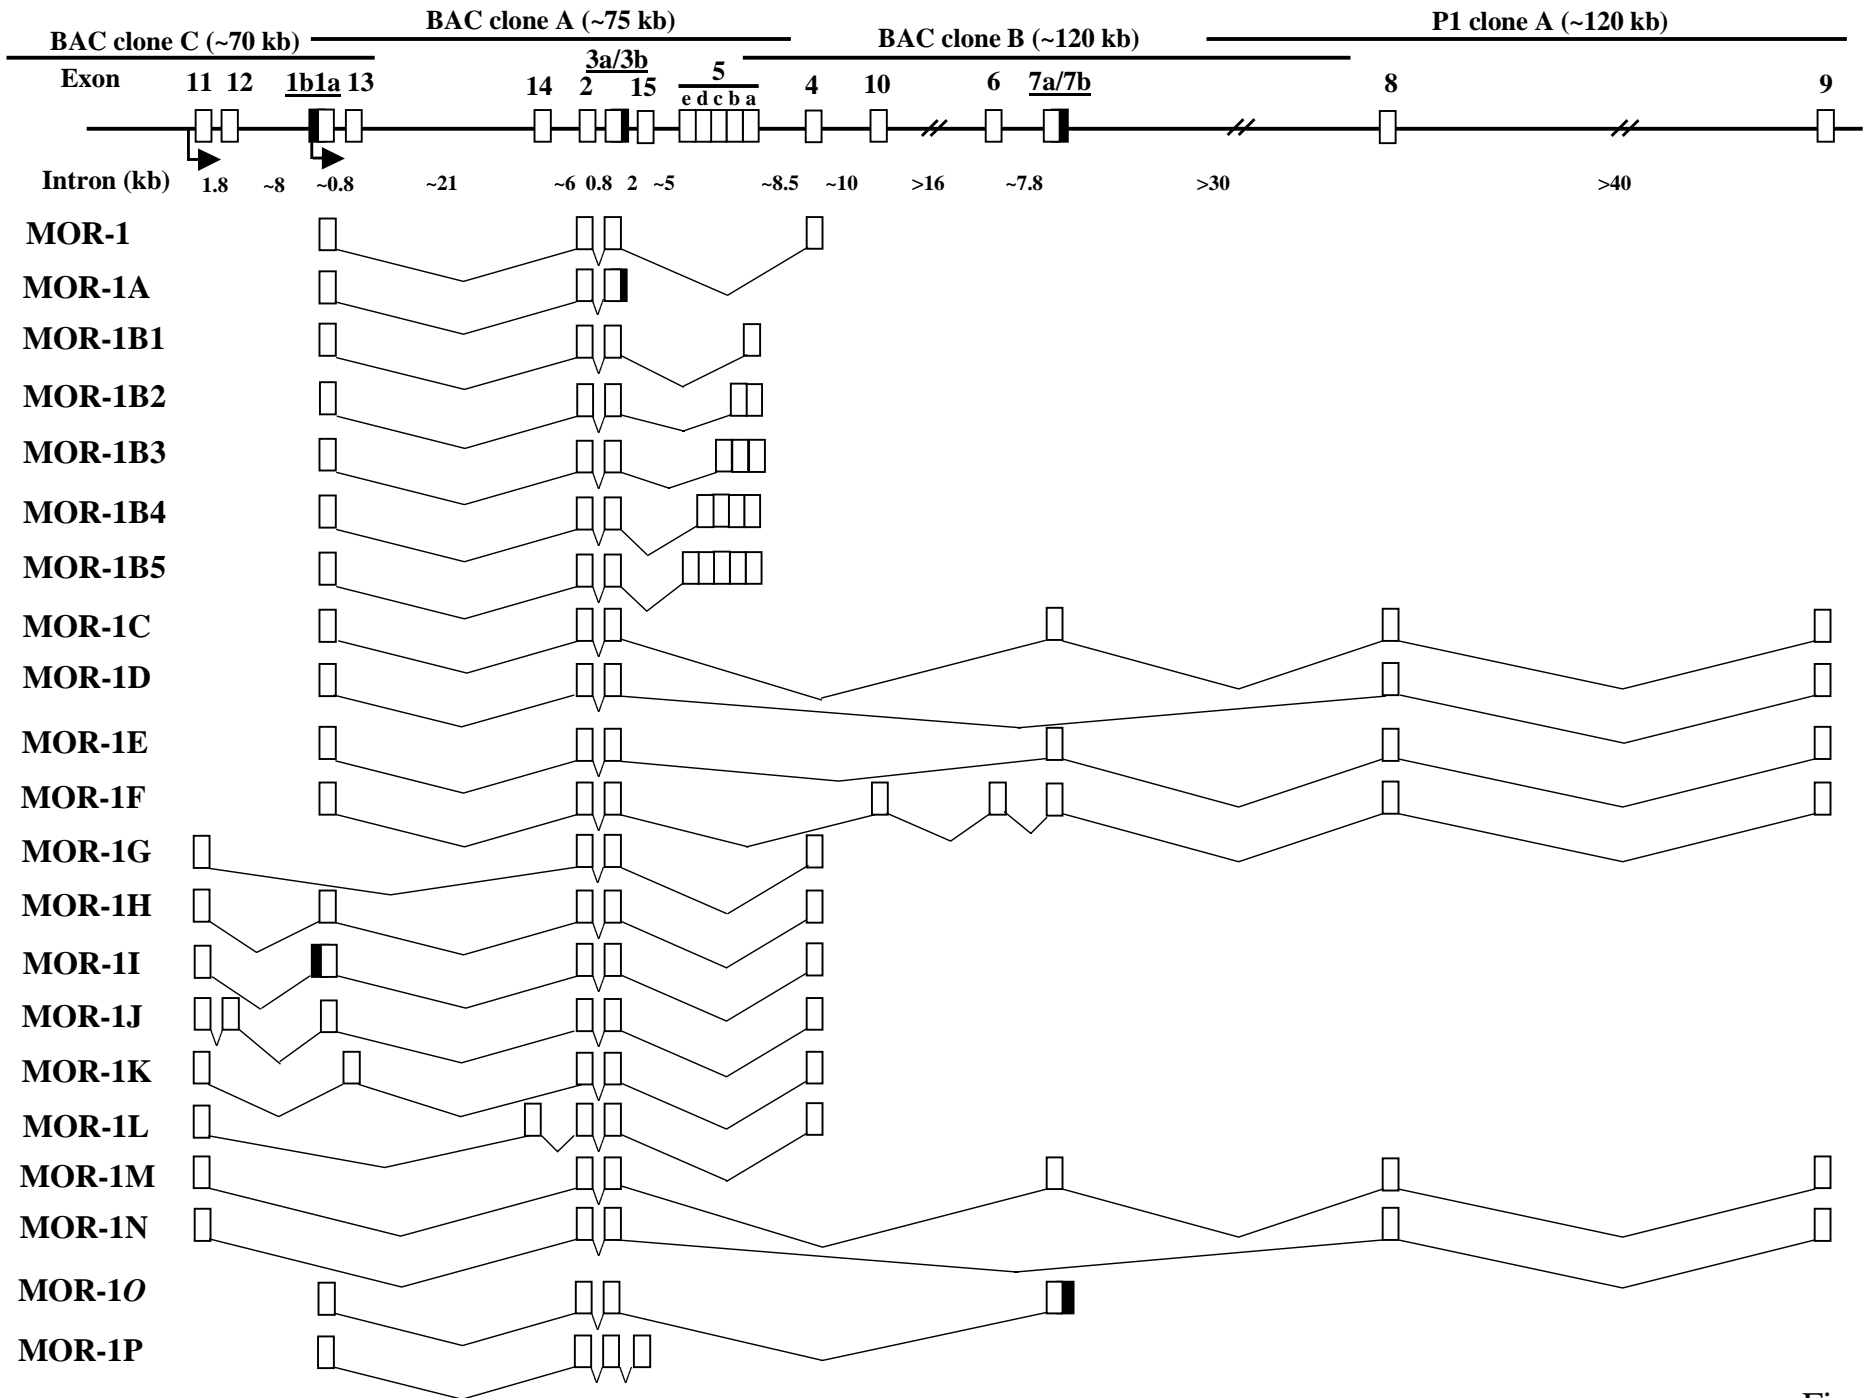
BAC clone A (~75 kb)

P1 clone A (~120 kb)

BAC clone C (~70 kb)

BAC clone B (~120 kb)

Exon 11 12 1b1a 13 14 2 3a/3b 15 5 e d c b a 4 10 6 7a/7b 8 9

Intron (kb) 1.8 ~8 ~0.8 ~21 ~6 0.8 2 ~5 ~8.5 ~10 >16 ~7.8 >30 >40

MOR-1
MOR-1A
MOR-1B1
MOR-1B2
MOR-1B3
MOR-1B4
MOR-1B5
MOR-1C
MOR-1D
MOR-1E
MOR-1F
MOR-1G
MOR-1H
MOR-1I
MOR-1J
MOR-1K
MOR-1L
MOR-1M
MOR-1N
MOR-1*O*
MOR-1P

Fi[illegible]